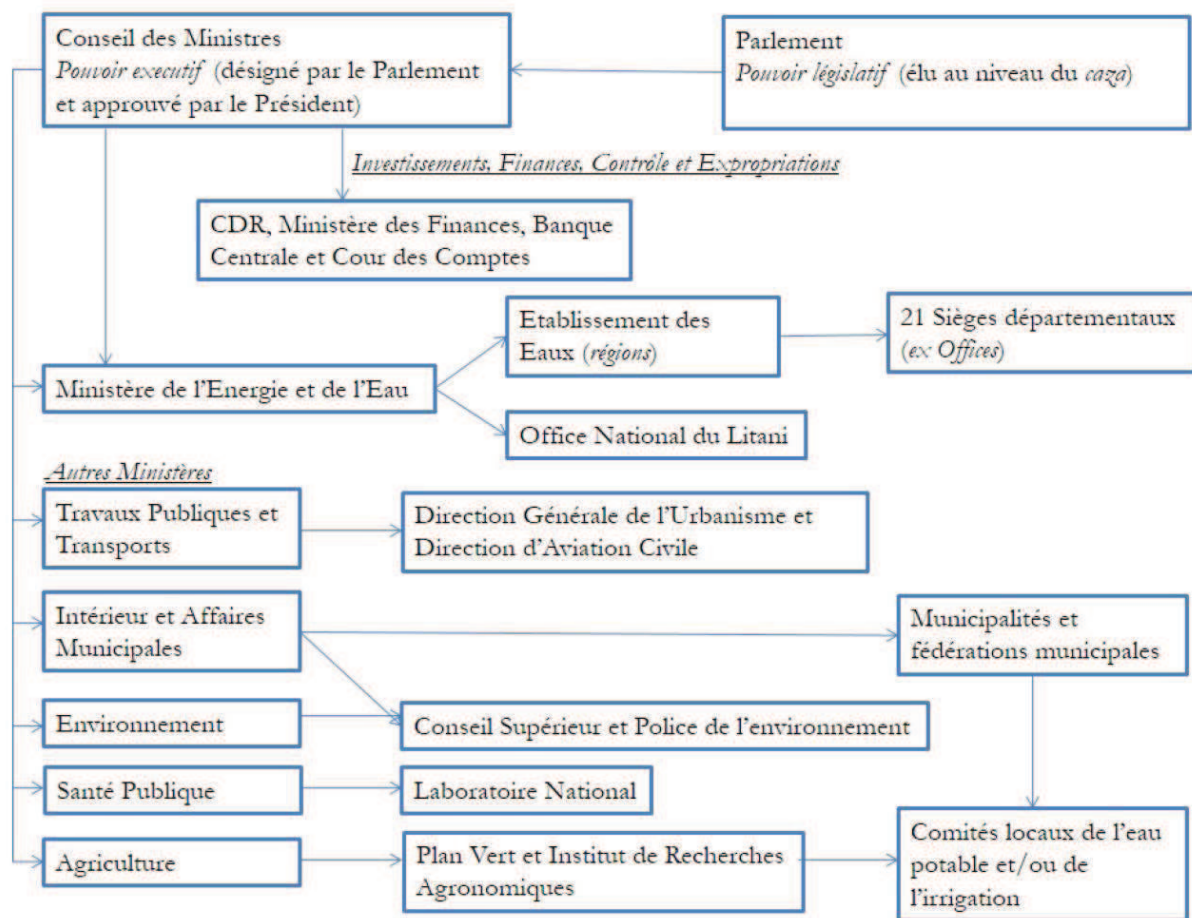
Conseil des Ministres
*Pouvoir executif* (désigné par le Parlement et approuvé par le Président)

Parlement
*Pouvoir législatif* (élu au niveau du *caza*)

*Investissements, Finances, Contrôle et Expropriations*

CDR, Ministère des Finances, Banque Centrale et Cour des Comptes

Ministère de l'Energie et de l'Eau

Etablissement des Eaux (*régions*)

21 Sièges départementaux (*ex Offices*)

Office National du Litani

*Autres Ministères*

Travaux Publiques et Transports

Direction Générale de l'Urbanisme et Direction d'Aviation Civile

Intérieur et Affaires Municipales

Municipalités et fédérations municipales

Environnement

Conseil Supérieur et Police de l'environnement

Santé Publique

Laboratoire National

Agriculture

Plan Vert et Institut de Recherches Agronomiques

Comités locaux de l'eau potable et/ou de l'irrigation